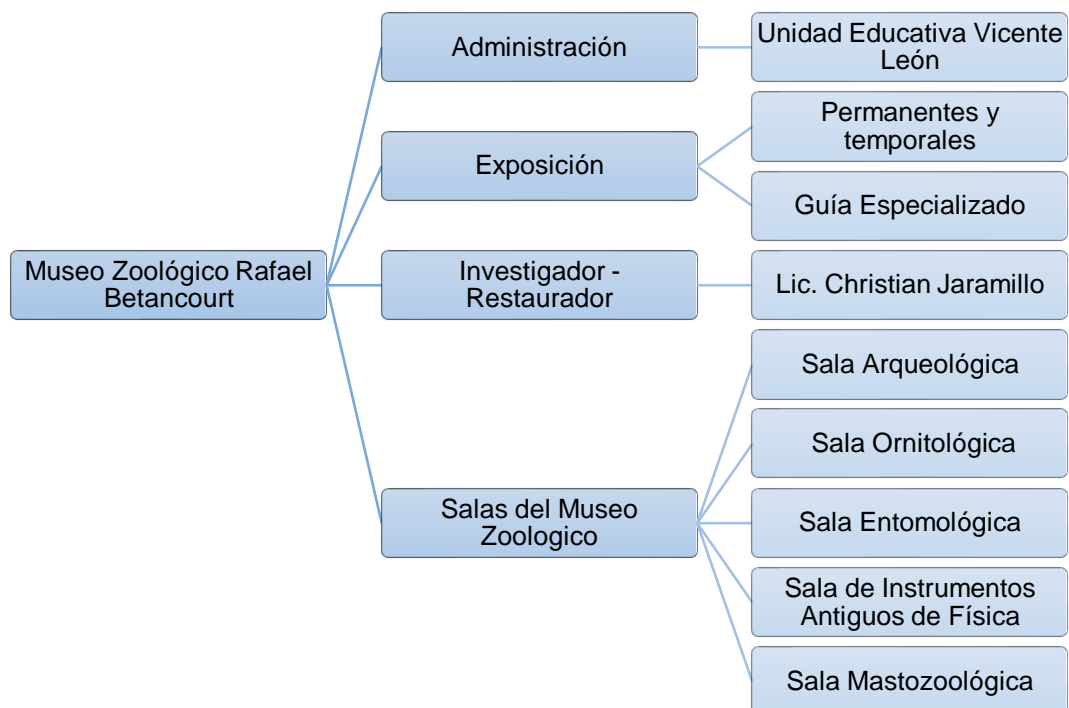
Museo Zoológico Rafael Betancourt

Administración

Unidad Educativa Vicente León

Exposición

Permanentes y temporales

Guía Especializado

Investigador - Restaurador

Lic. Christian Jaramillo

Salas del Museo Zoologico

Sala Arqueológica

Sala Ornitológica

Sala Entomológica

Sala de Instrumentos Antiguos de Física

Sala Mastozoológica